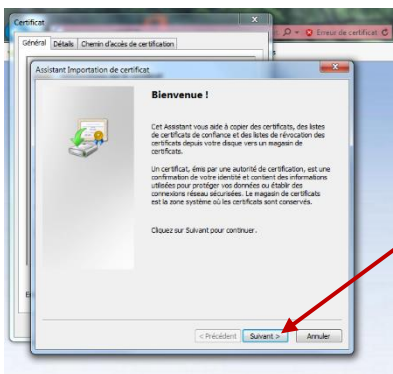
Certificat

Général | Détails | Chemin d'accès de certification

Erreur de certificat

Assistant Importation de certificat

Bienvenue !

Cet Assistant vous aide à copier des certificats, des listes de certificats de confiance et des listes de révocation des certificats depuis votre disque vers un magasin de certificats.

Un certificat, émis par une autorité de certification, est une confirmation de votre identité et contient des informations utilisées pour protéger vos données ou établir des connexions réseau sécurisées. Le magasin de certificats est la zone système où les certificats sont conservés.

Cliquez sur Suivant pour continuer.

< Précédent | Suivant > | Annuler